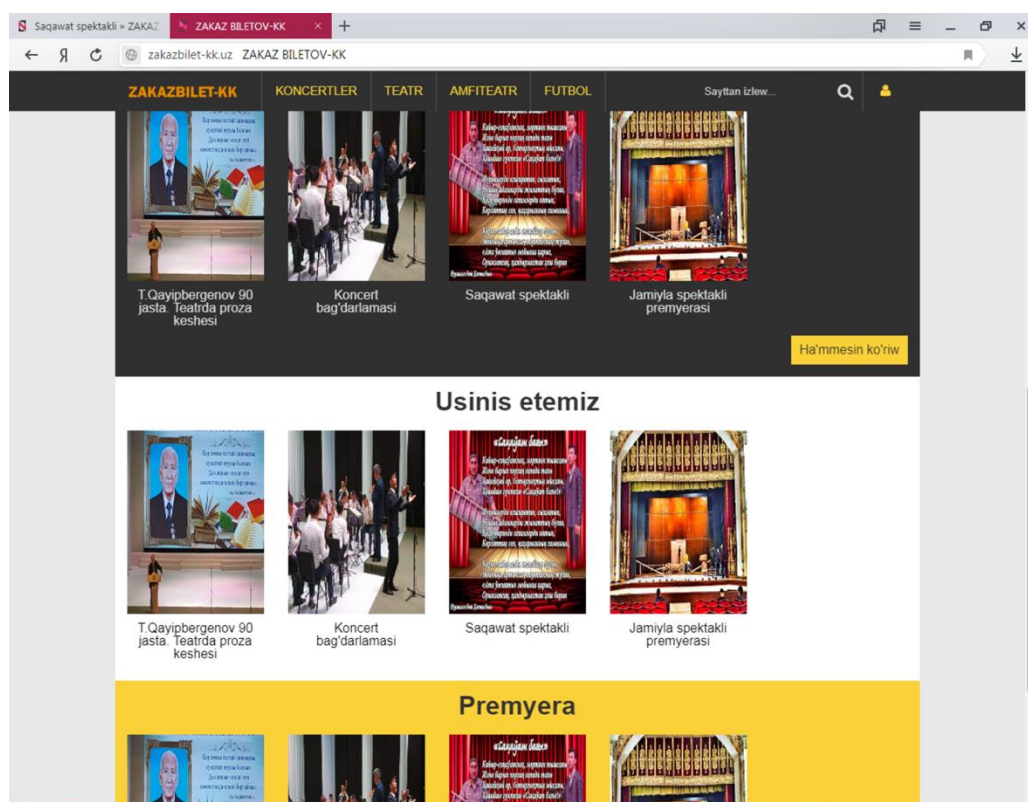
Saqawat spektakli » ZAKAZ
ZAKAZ BILETOV-KK
+

zakazbilet-kk.uz ZAKAZ BILETOV-KK

ZAKAZBILET-KK
KONCERTLER
TEATR
AMFITEATR
FUTBOL
Sayttan izlew...

T.Qayipbergenov 90 jasta. Teatrda proza keshesi

Koncert bag'darlamasi

Saqawat spektakli

Jamiyla spektakli premyerasi

Ha'mmesin ko'riw

Usinis etemiz

T.Qayipbergenov 90 jasta. Teatrda proza keshesi

Koncert bag'darlamasi

Saqawat spektakli

Jamiyla spektakli premyerasi

Premyera